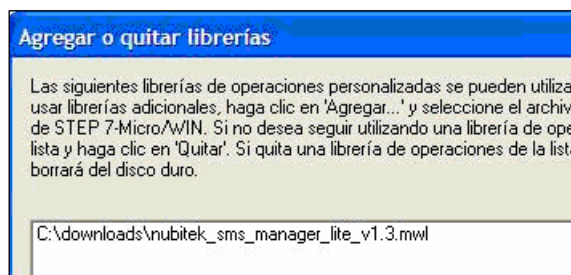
Agregar o quitar librerías

Las siguientes librerías de operaciones personalizadas se pueden utiliza usar librerías adicionales, haga clic en 'Agregar...' y seleccione el archivo de STEP 7-Micro/WIN. Si no desea seguir utilizando una librería de ope lista y haga clic en 'Quitar'. Si quita una librería de operaciones de la lista borrará del disco duro.

C:\downloads\nubitek_sms_manager_lite_v1.3.mwl